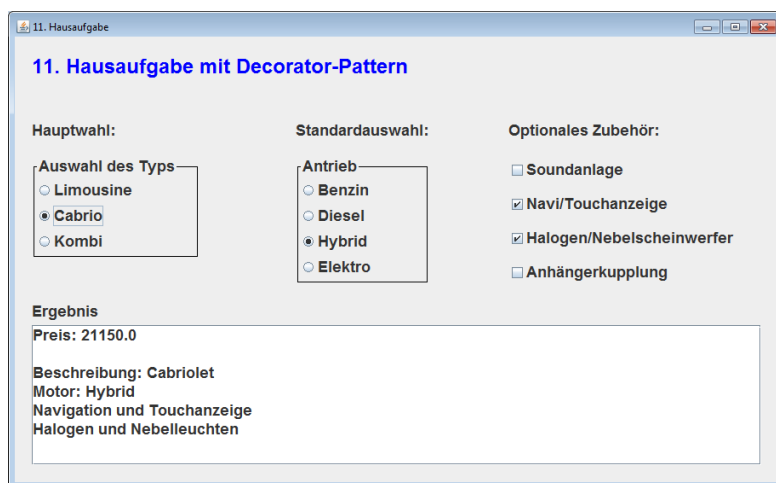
11. Hausaufgabe

11. Hausaufgabe mit Decorator-Pattern

Hauptwahl:

Auswahl des Typs
Limousine
Cabrio
Kombi

Standardauswahl:

Antrieb
Benzin
Diesel
Hybrid
Elektro

Optionales Zubehör:

Soundanlage
Navi/Touchanzeige
Halogen/Nebelscheinwerfer
Anhängerkupplung

Ergebnis

Preis: 21150.0

Beschreibung: Cabriolet
Motor: Hybrid
Navigation und Touchanzeige
Halogen und Nebelleuchten